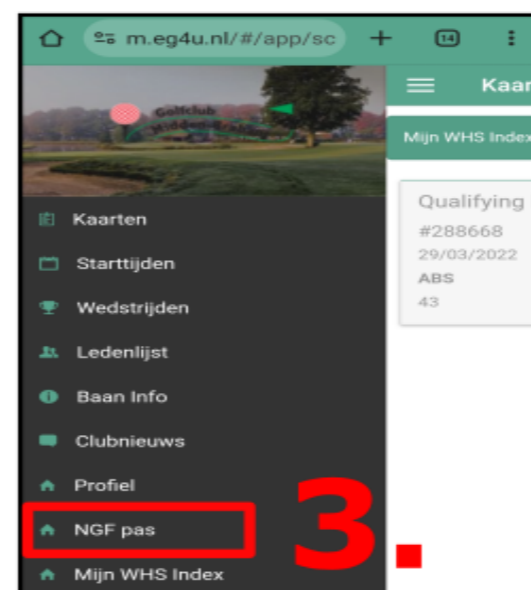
m.eg4u.nl/#/app/sc

14

Golfclub

Kaarten

Starttijden

Wedstrijden

Ledenlijst

Baan Info

Clubnieuws

Profiel

NGF pas

Mijn WHS Index

Kaar

Mijn WHS Index

Qualifying

#288668

29/03/2022

ABS

43

3.